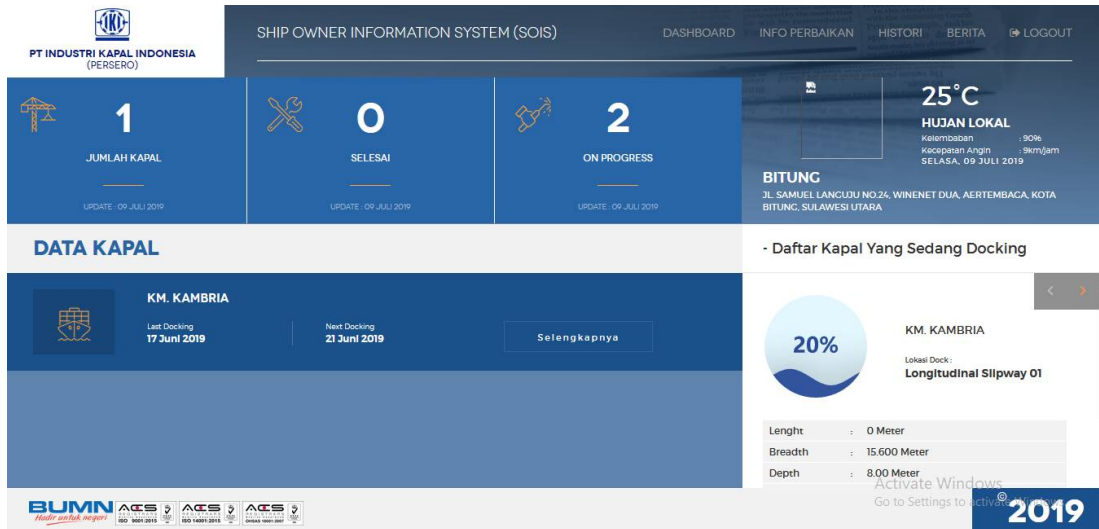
PT INDUSTRI KAPAL INDONESIA
(PERSERO)

SHIP OWNER INFORMATION SYSTEM (SOIS)

DASHBOARD INFO PERBAIKAN HISTORI BERITA LOGOUT

1
JUMLAH KAPAL
UPDATE : 09 JULI 2019

0
SELESAI
UPDATE : 09 JULI 2019

2
ON PROGRESS
UPDATE : 09 JULI 2019

25°C
HUJAN LOKAL
Kelembaban : 90%
Kecepatan Angin : 9km/jam
SELASA, 09 JULI 2019

BITUNG
JL. SAMUEL LANGUJU NO.24, WINENET DUA, AERTEMBAGA, KOTA BITUNG, SULAWESI UTARA

DATA KAPAL

- Daftar Kapal Yang Sedang Docking

KM. KAMBRIA
Last Docking
17 Juni 2019
Next Docking
21 Juni 2019
Selengkapnya

20%
KM. KAMBRIA
Lokasi Dock :
Longitudinal Slipway 01

| Lenght | : | 0 Meter |
|---|---|---|
| Breadth | : | 15.600 Meter |
| Depth | : | 8.00 Meter |

Activate Windows
Go to Settings to activate Windows.

BUMN Hadir untuk negeri
ACS ISO 9001:2015 ACS ISO 14001:2015 ACS OHSAS 18001:2007

© 2019